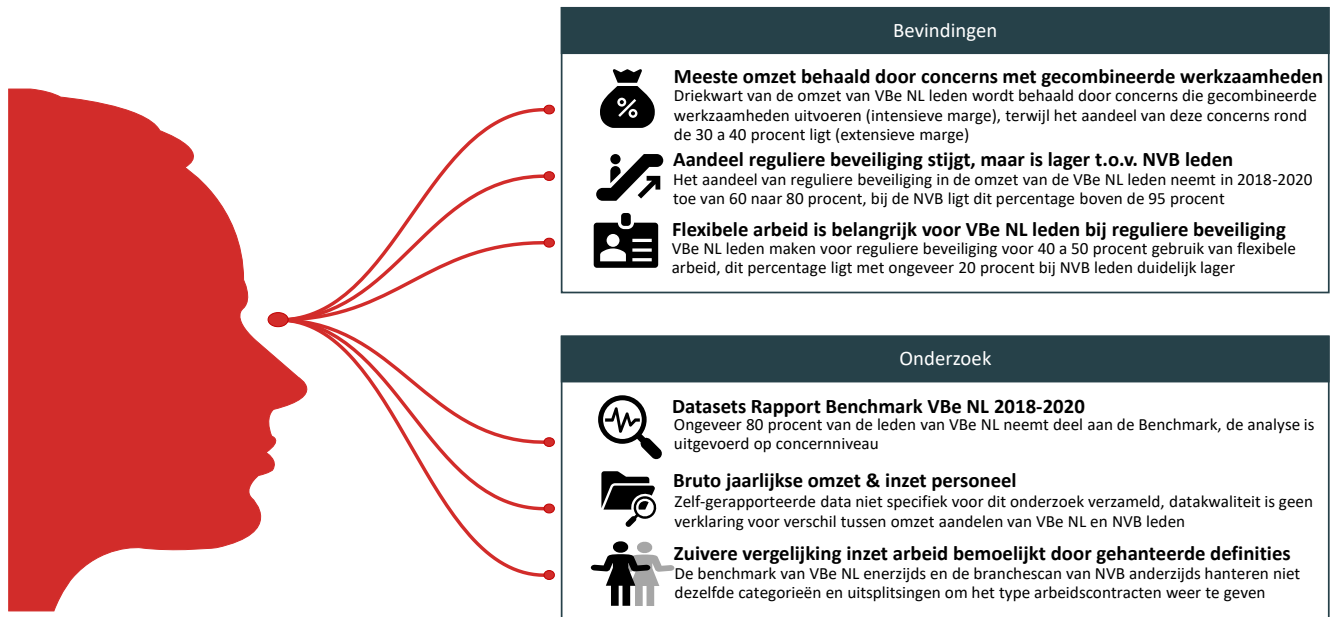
Bevindingen

Meeste omzet behaald door concerns met gecombineerde werkzaamheden
Driekwart van de omzet van VBe NL leden wordt behaald door concerns die gecombineerde werkzaamheden uitvoeren (intensieve marge), terwijl het aandeel van deze concerns rond de 30 a 40 procent ligt (extensieve marge)

Aandeel reguliere beveiliging stijgt, maar is lager t.o.v. NVB leden
Het aandeel van reguliere beveiliging in de omzet van de VBe NL leden neemt in 2018-2020 toe van 60 naar 80 procent, bij de NVB ligt dit percentage boven de 95 procent

Flexibele arbeid is belangrijk voor VBe NL leden bij reguliere beveiliging
VBe NL leden maken voor reguliere beveiliging voor 40 a 50 procent gebruik van flexibele arbeid, dit percentage ligt met ongeveer 20 procent bij NVB leden duidelijk lager

Onderzoek

Datasets Rapport Benchmark VBe NL 2018-2020
Ongeveer 80 procent van de leden van VBe NL neemt deel aan de Benchmark, de analyse is uitgevoerd op concernniveau

Bruto jaarlijkse omzet & inzet personeel
Zelf-gerapporteerde data niet specifiek voor dit onderzoek verzameld, datakwaliteit is geen verklaring voor verschil tussen omzet aandelen van VBe NL en NVB leden

Zuivere vergelijking inzet arbeid bemoeilijkt door gehanteerde definities
De benchmark van VBe NL enerzijds en de branchescan van NVB anderzijds hanteren niet dezelfde categorieën en uitsplitsingen om het type arbeidscontracten weer te geven